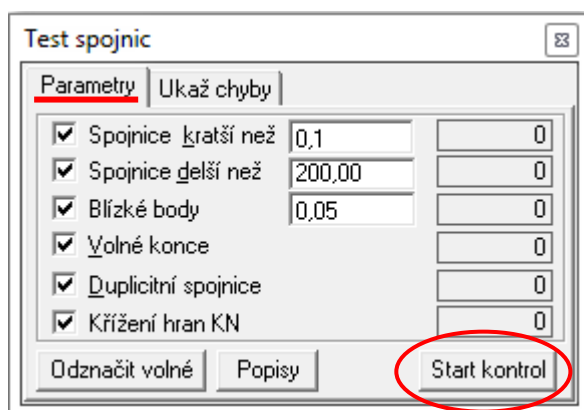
Test spojnic

Parametry | Ukaž chyby

Spojnice kratší než | 0,1 | 0
Spojnice delší než | 200,00 | 0
Blízké body | 0,05 | 0
Volné konce | 0
Duplicitní spojnice | 0
Křížení hran KN | 0

Odznačit volné | Popisy | Start kontrol